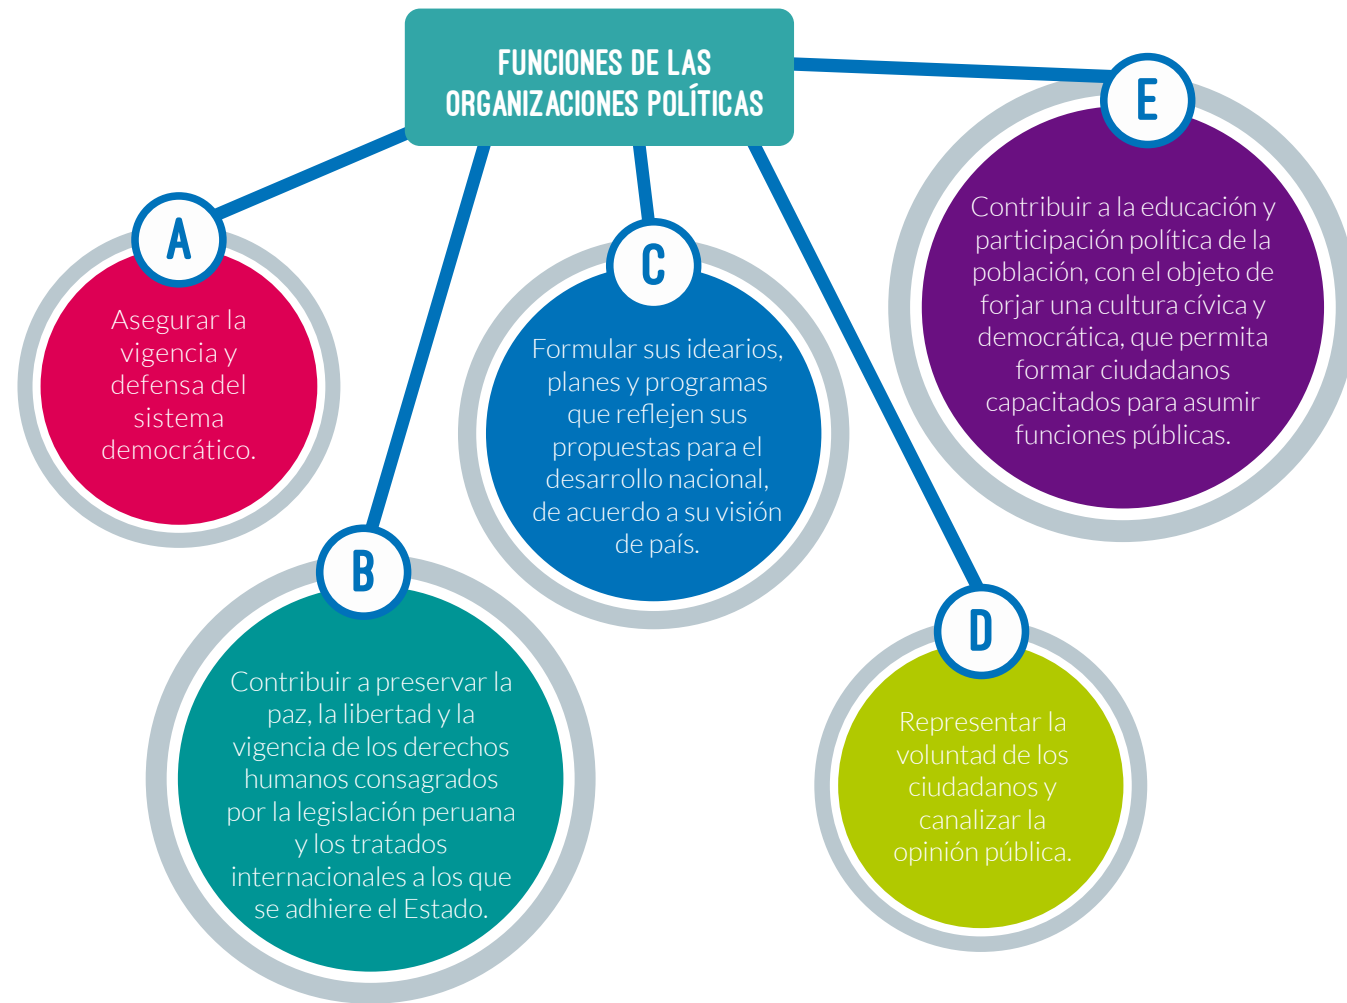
FUNCIONES DE LAS ORGANIZACIONES POLÍTICAS

A

Asegurar la vigencia y defensa del sistema democrático.

B

Contribuir a preservar la paz, la libertad y la vigencia de los derechos humanos consagrados por la legislación peruana y los tratados internacionales a los que se adhiere el Estado.

C

Formular sus idearios, planes y programas que reflejen sus propuestas para el desarrollo nacional, de acuerdo a su visión de país.

D

Representar la voluntad de los ciudadanos y canalizar la opinión pública.

E

Contribuir a la educación y participación política de la población, con el objeto de forjar una cultura cívica y democrática, que permita formar ciudadanos capacitados para asumir funciones públicas.